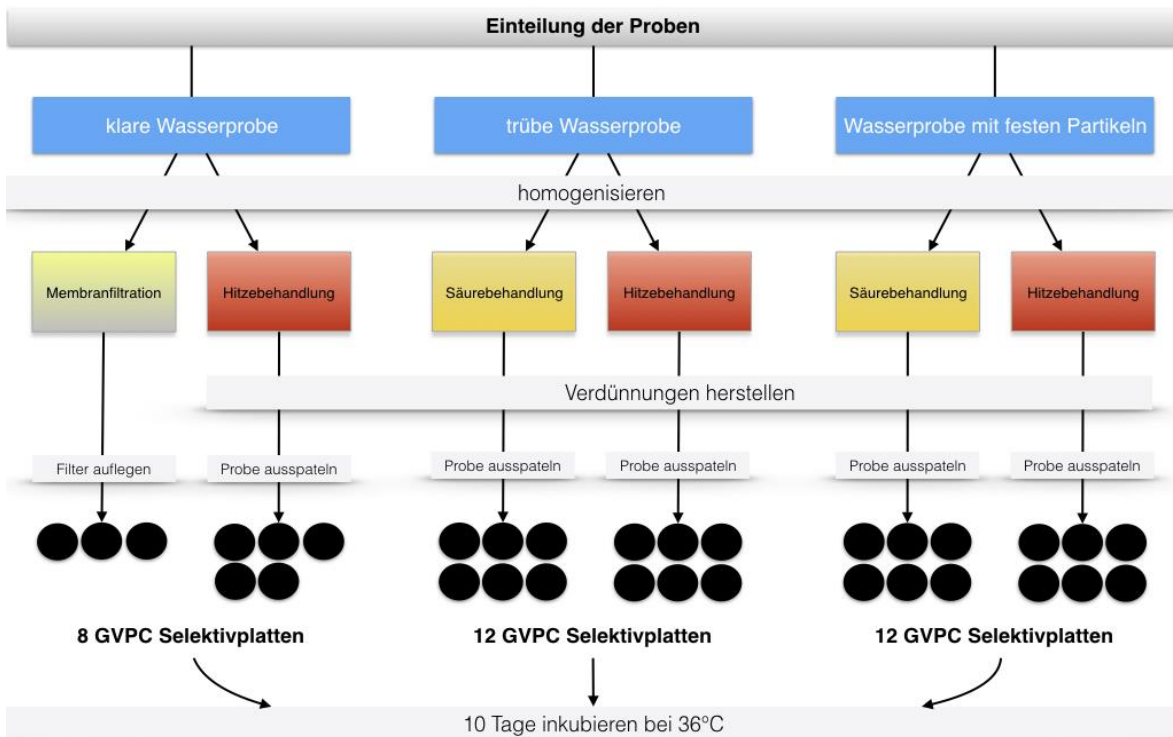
Einteilung der Proben

klare Wasserprobe

trübe Wasserprobe

Wasserprobe mit festen Partikeln

homogenisieren

Membranfiltration

Hitzebehandlung

Säurebehandlung

Hitzebehandlung

Säurebehandlung

Hitzebehandlung

Verdünnungen herstellen

Filter auflegen

Probe ausspateln

Probe ausspateln

Probe ausspateln

Probe ausspateln

Probe ausspateln

8 GVPC Selektivplatten

12 GVPC Selektivplatten

12 GVPC Selektivplatten

10 Tage inkubieren bei 36°C